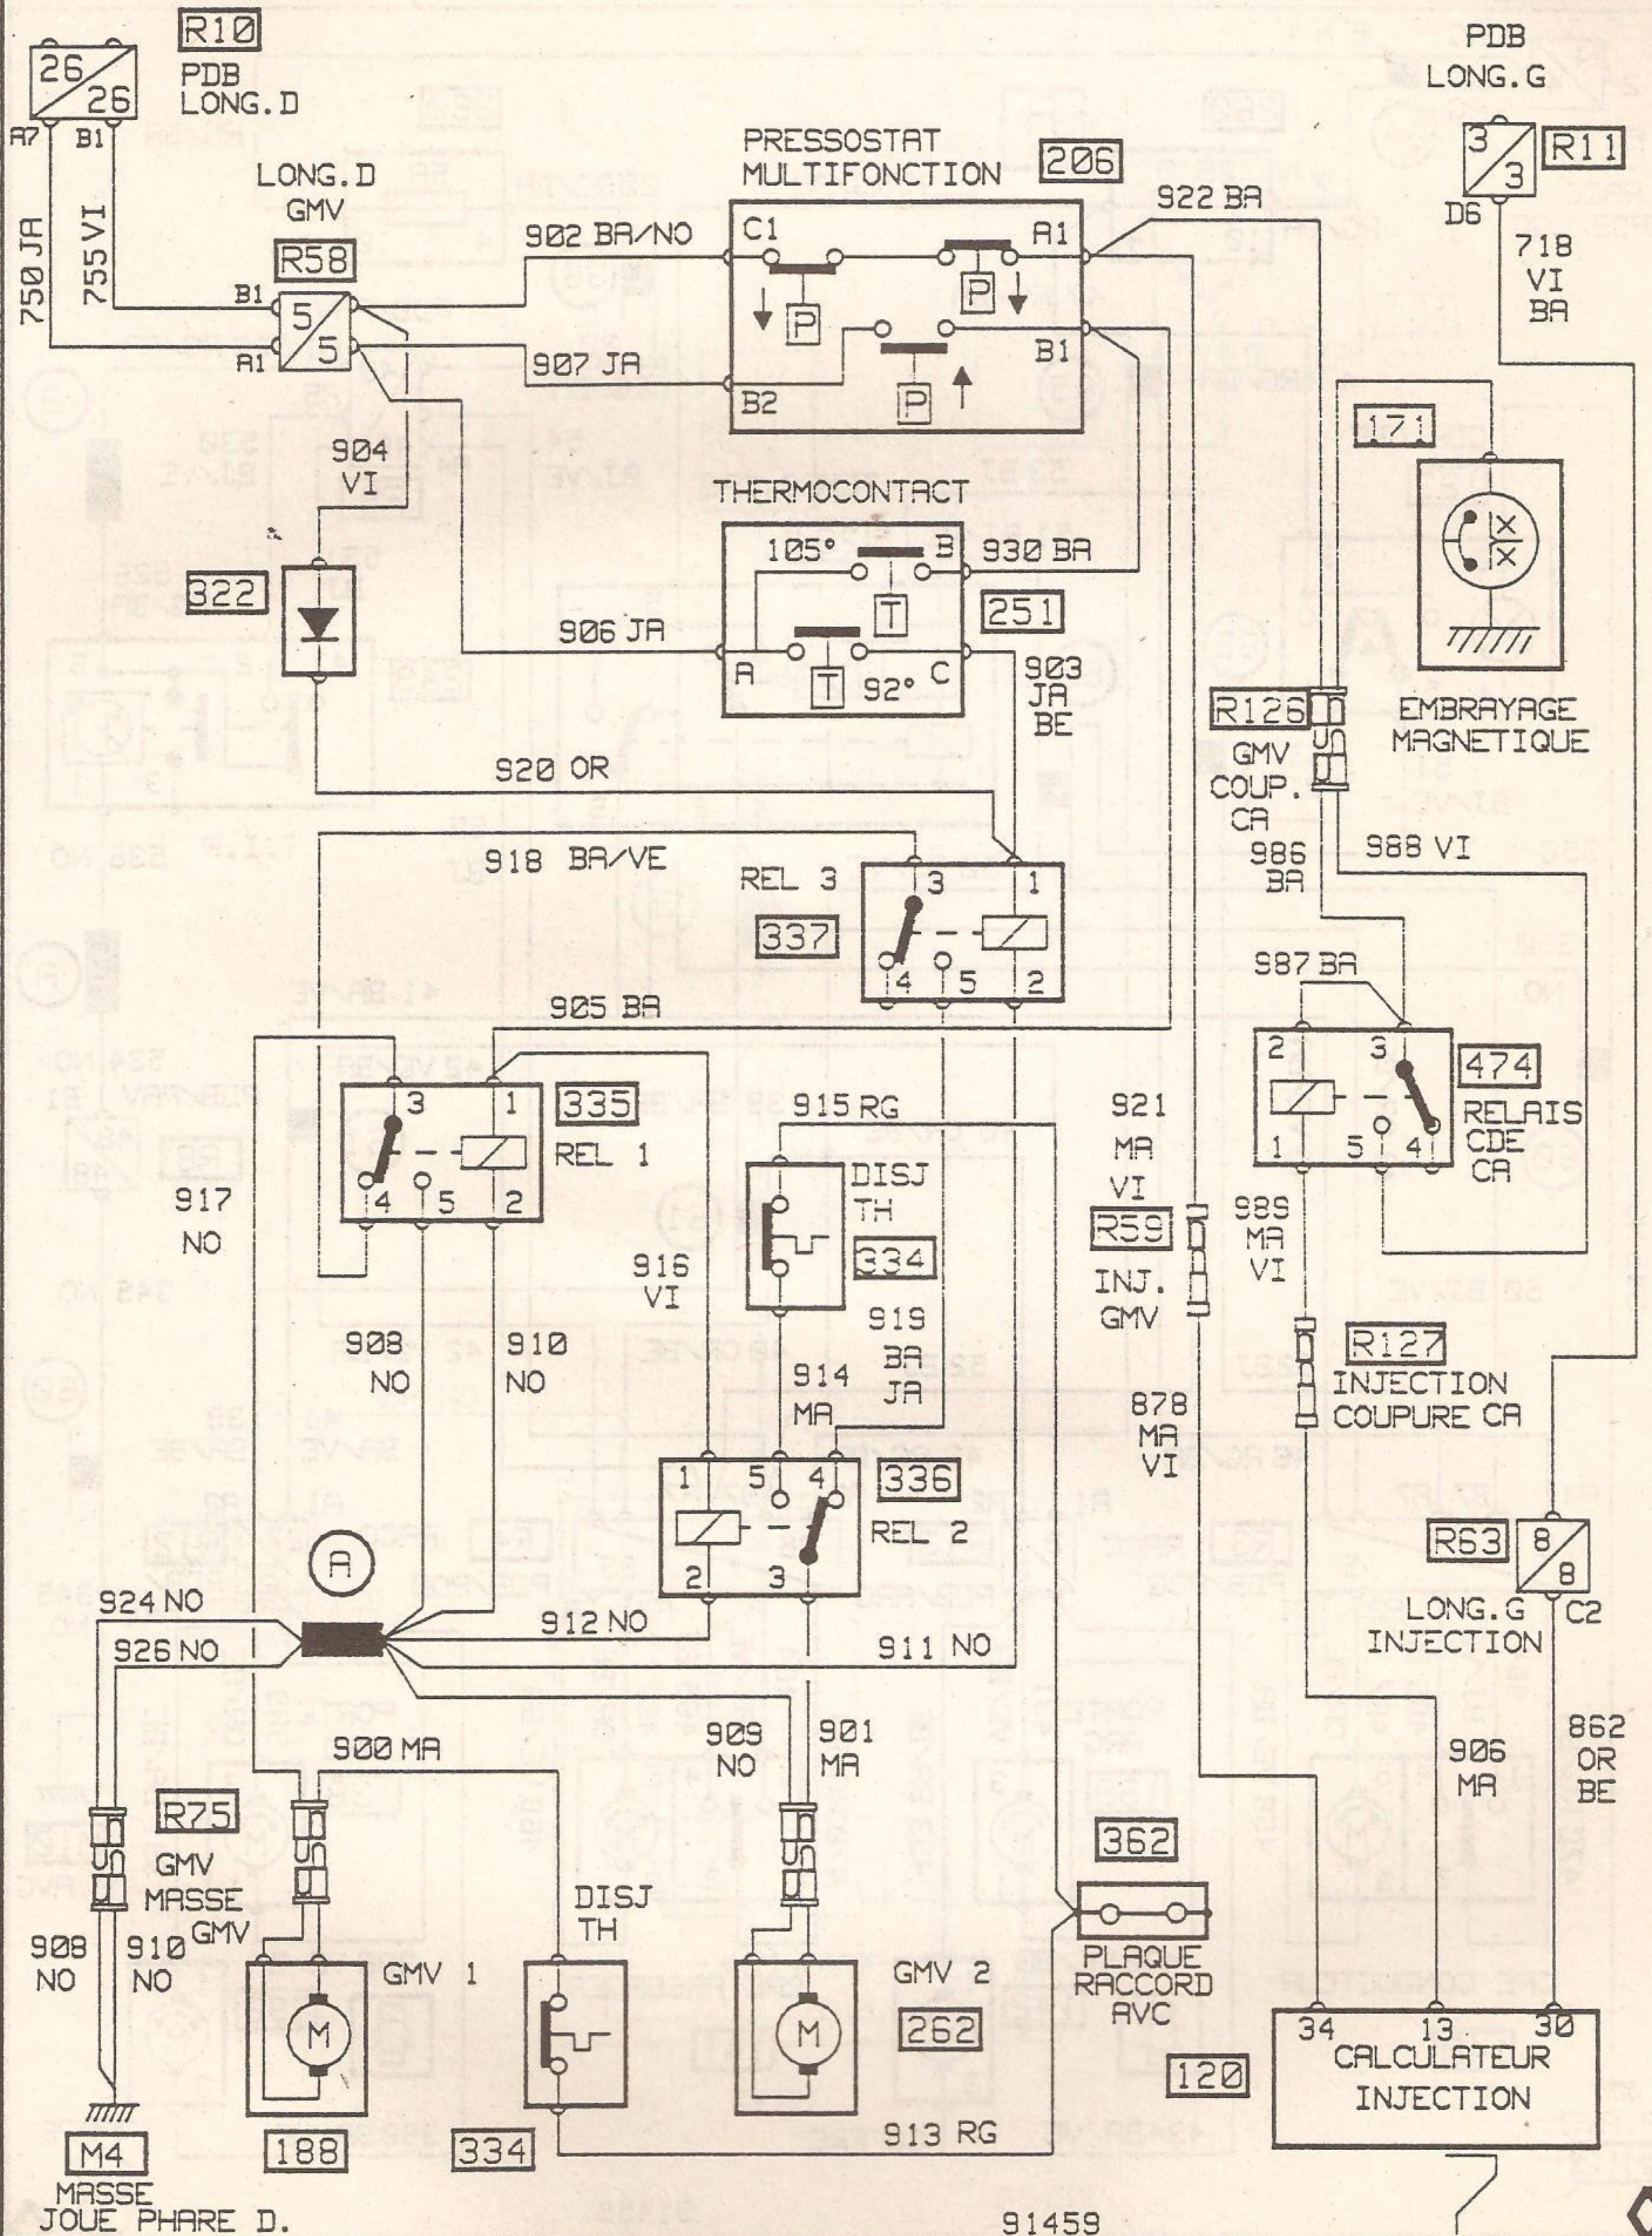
26
26
R10
PDB
LONG.D
A7 B1
750 JA
755 VI
LONG.D
GMV
R58
B1
5
5
A1
PRESSOSTAT
MULTIFONCTION
206
902 BA/NO
C1
A1
P
P
907 JA
B2
B1
P
922 BA
PDB
LONG.G
3
3
R11
D6
718
VI
BA
904
VI
THERMOCONTACT
105°
B
930 BA
T
251
322
906 JA
A
T
92°
C
903
JA
BE
171
R126
GMV
COUP.
CA
EMBRAYAGE
MAGNETIQUE
920 OR
918 BA/VE
REL 3
3
1
337
4
5
2
986
BA
988 VI
987 BA
905 BA
2
3
474
RELAIS
CDE
CA
1
5
4
3
1
335
REL 1
4
5
2
917
NO
915 RG
DISJ
TH
334
921
MA
VI
R59
INJ.
GMV
989
MA
VI
916
VI
919
BA
JA
908
NO
910
NO
914
MA
878
MA
VI
R127
INJECTION
COUPURE CA
1
5
4
336
REL 2
2
3
A
R63
8
8
LONG.G
INJECTION
C2
924 NO
926 NO
912 NO
911 NO
900 MA
909
NO
901
MA
906
MA
862
OR
BE
R75
GMV
MASSE
GMV
362
DISJ
TH
PLAQUE
RACCORD
AVC
908
NO
910
NO
GMV 1
M
M
GMV 2
262
34
13
30
CALCULATEUR
INJECTION
120
M4
MASSE
JOUE PHARE D.
188
334
913 RG
91459